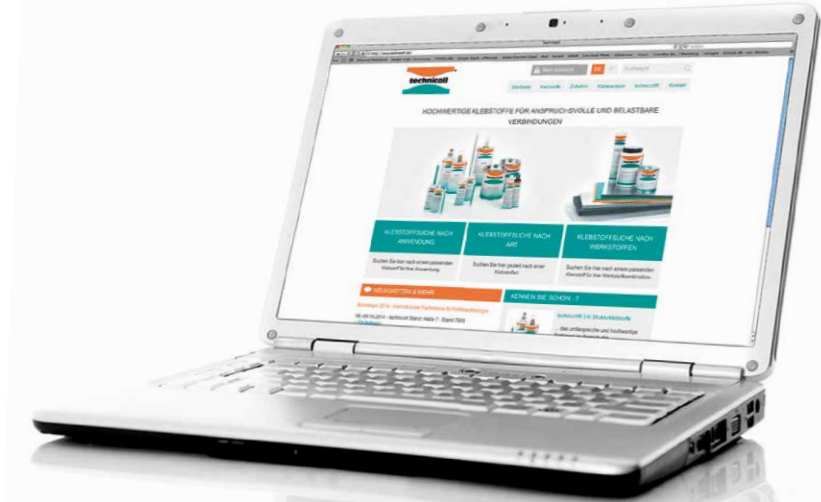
technicoll

Startseite Kennzelle Zubehör Klebeanlagen technicoll Kontakt

HOCHWERTIGE KLEBSTOFFE FÜR ANSPRUCHSVOLLE UND BELASTBARE VERBINDUNGEN

KLEBSTOFFSUCHE NACH ANWENDUNG

KLEBSTOFFSUCHE NACH ART

KLEBSTOFFSUCHE NACH WERKSTOFFEN

Suchen Sie hier nach einem passenden Klebstoff für Ihre Anwendung

Suchen Sie hier gezielt nach einer Klebstoffart

Suchen Sie hier nach einem passenden Klebstoff für Ihre Werkstoffkombination

NEUIGKEITEN & MESSE

KENNEN SIE SCHON ...?

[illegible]